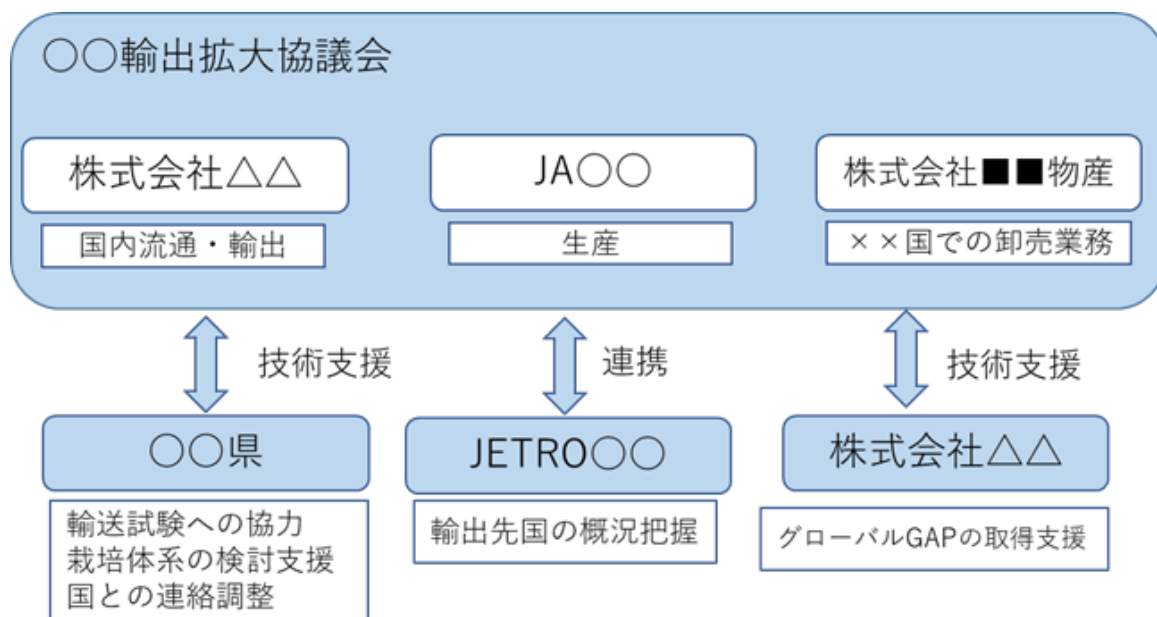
○○輸出拡大協議会

株式会社△△

国内流通・輸出

JA○○

生産

株式会社■■物産

××国での卸売業務

技術支援

連携

技術支援

○○県

輸送試験への協力
栽培体系の検討支援
国との連絡調整

JETRO○○

輸出先国の概況把握

株式会社△△

グローバルGAPの取得支援